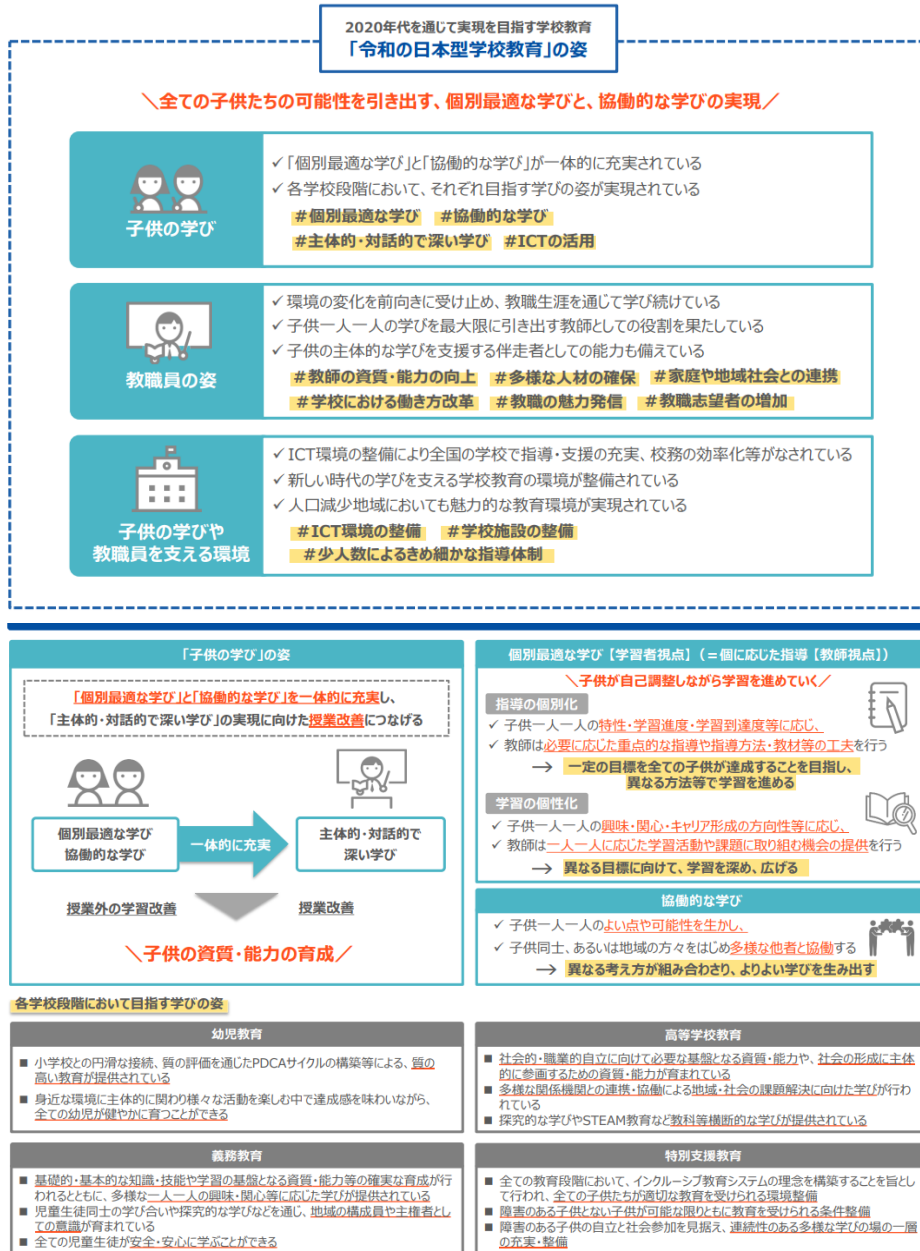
2020年代を通じて実現を目指す学校教育
「令和の日本型学校教育」の姿

＼全ての子供たちの可能性を引き出す、個別最適な学びと、協働的な学びの実現／

子供の学び

✓「個別最適な学び」と「協働的な学び」が一体的に充実されている
✓ 各学校段階において、それぞれ目指す学びの姿が実現されている
＃個別最適な学び　＃協働的な学び
＃主体的・対話的で深い学び　＃ICTの活用

教職員の姿

✓ 環境の変化を前向きに受け止め、教職生涯を通じて学び続けている
✓ 子供一人一人の学びを最大限に引き出す教師としての役割を果たしている
✓ 子供の主体的な学びを支援する伴走者としての能力も備えている
＃教師の資質・能力の向上　＃多様な人材の確保　＃家庭や地域社会との連携
＃学校における働き方改革　＃教職の魅力発信　＃教職志望者の増加

子供の学びや教職員を支える環境

✓ ICT環境の整備により全国の学校で指導・支援の充実、校務の効率化等がなされている
✓ 新しい時代の学びを支える学校教育の環境が整備されている
✓ 人口減少地域においても魅力的な教育環境が実現されている
＃ICT環境の整備　＃学校施設の整備
＃少人数によるきめ細かな指導体制

「子供の学び」の姿

「個別最適な学び」と「協働的な学び」を一体的に充実し、「主体的・対話的で深い学び」の実現に向けた授業改善につなげる

個別最適な学び
協働的な学び
一体的に充実
主体的・対話的で深い学び
授業外の学習改善
授業改善

＼子供の資質・能力の育成／

個別最適な学び【学習者視点】（＝個に応じた指導【教師視点】）

＼子供が自己調整しながら学習を進めていく／

指導の個別化
✓ 子供一人一人の特性・学習進度・学習到達度等に応じ、
✓ 教師は必要に応じた重点的な指導や指導方法・教材等の工夫を行う
→ 一定の目標を全ての子供が達成することを目指し、異なる方法等で学習を進める

学習の個性化
✓ 子供一人一人の興味・関心・キャリア形成の方向性等に応じ、
✓ 教師は一人一人に応じた学習活動や課題に取り組む機会の提供を行う
→ 異なる目標に向けて、学習を深め、広げる

協働的な学び
✓ 子供一人一人のよい点や可能性を生かし、
✓ 子供同士、あるいは地域の方々をはじめ多様な他者と協働する
→ 異なる考え方が組み合わさり、よりよい学びを生み出す

各学校段階において目指す学びの姿

幼児教育
■ 小学校との円滑な接続、質の評価を通じたPDCAサイクルの構築等による、質の高い教育が提供されている
■ 身近な環境に主体的に関わり様々な活動を楽しむ中で達成感を味わいながら、全ての幼児が健やかに育つことができる

義務教育
■ 基礎的・基本的な知識・技能や学習の基盤となる資質・能力等の確実な育成が行われるとともに、多様な一人一人の興味・関心等に応じた学びが提供されている
■ 児童生徒同士の学び合いや探究的な学びなどを通じ、地域の構成員や主権者としての意識が育まれている
■ 全ての児童生徒が安全・安心に学ぶことができる

高等学校教育
■ 社会的・職業的自立に向けて必要な基盤となる資質・能力や、社会の形成に主体的に参画するための資質・能力が育まれている
■ 多様な関係機関との連携・協働による地域・社会の課題解決に向けた学びが行われている
■ 探究的な学びやSTEAM教育など教科等横断的な学びが提供されている

特別支援教育
■ 全ての教育段階において、インクルーシブ教育システムの理念を構築することを旨として行われ、全ての子供たちが適切な教育を受けられる環境整備
■ 障害のある子供とない子供が可能な限りともに教育を受けられる条件整備
■ 障害のある子供の自立と社会参加を見据え、連続性のある多様な学びの場の一層の充実・整備